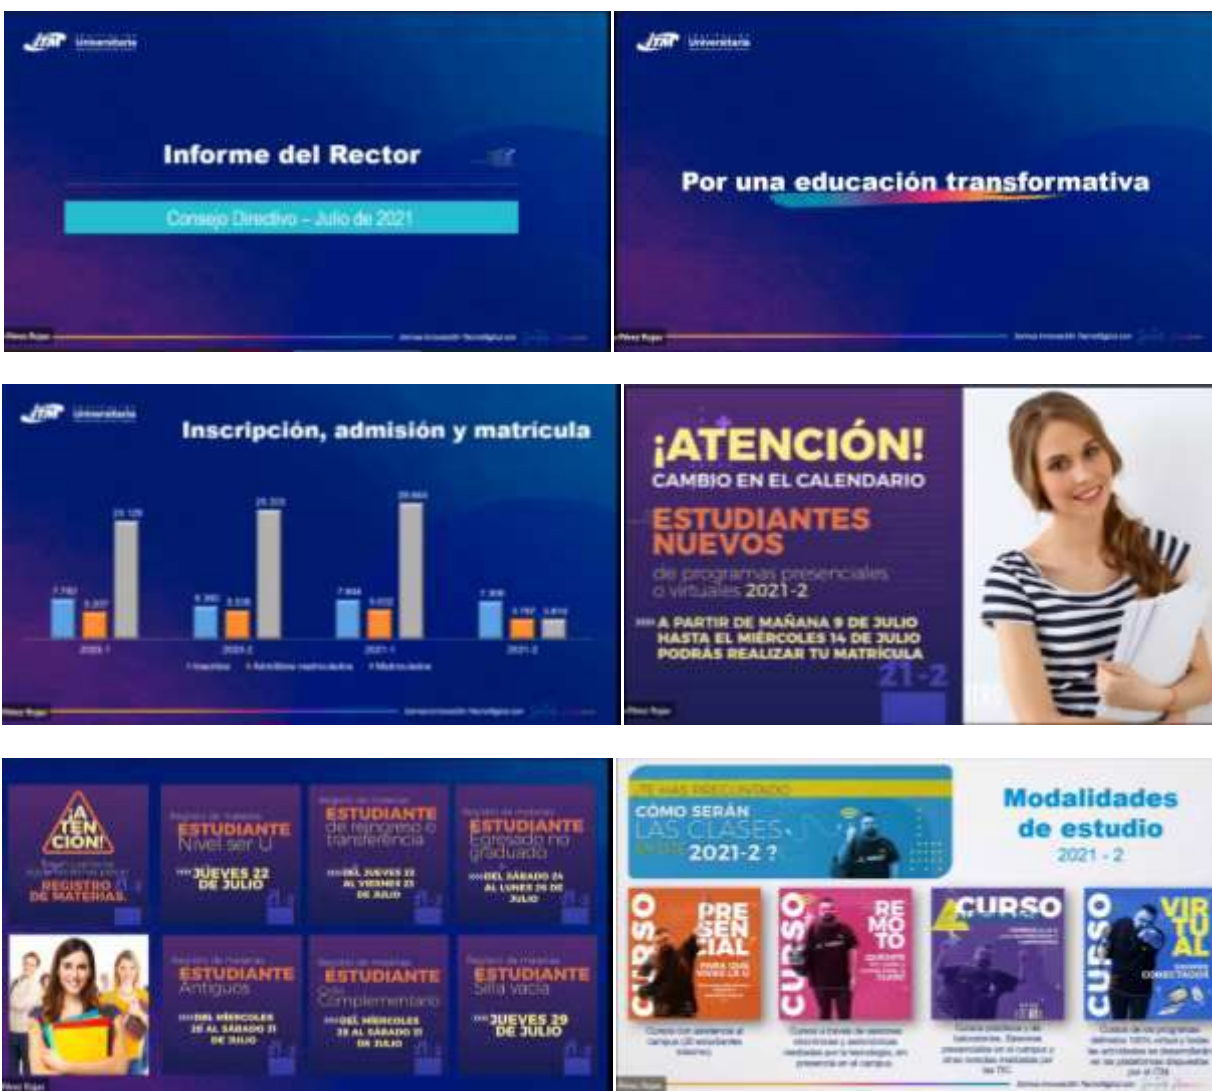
ITM Universitaria

Informe del Rector

Consejo Directivo – Julio de 2021

ITM Universitaria

Por una educación transformativa

ITM Universitaria

Inscripción, admisión y matrícula

7.780 | 5.207 | 24.129
6.380 | 3.538 | 25.335
7.844 | 5.032 | 26.664
7.309 | 3.787 | 3.814

2020-1 2020-2 2021-1 2021-2

Inscritos · Admitidos matriculados · Matriculados

¡ATENCIÓN!
CAMBIO EN EL CALENDARIO
ESTUDIANTES NUEVOS
de programas presenciales o virtuales 2021-2
A PARTIR DE MAÑANA 9 DE JULIO HASTA EL MIÉRCOLES 14 DE JULIO PODRÁS REALIZAR TU MATRÍCULA
21-2

¡ATENCIÓN!
REGISTRO DE MATERIAS.

ESTUDIANTE Nivel ser U
JUEVES 22 DE JULIO

ESTUDIANTE de reingreso o transferencia
DEL JUEVES 22 AL VIERNES 23 DE JULIO

ESTUDIANTE Egresado no graduado
DEL SÁBADO 24 AL LUNES 26 DE JULIO

ESTUDIANTE Antiguos
DEL MIÉRCOLES 28 AL SÁBADO 31 DE JULIO

ESTUDIANTE Complementario
DEL MIÉRCOLES 28 AL SÁBADO 31 DE JULIO

ESTUDIANTE Silla vacía
JUEVES 29 DE JULIO

TE HAS PREGUNTADO CÓMO SERÁN LAS CLASES EN EL 2021-2 ?

Modalidades de estudio
2021 - 2

CURSO PRESENCIAL
CURSO REMOTO
CURSO
CURSO VIRTUAL